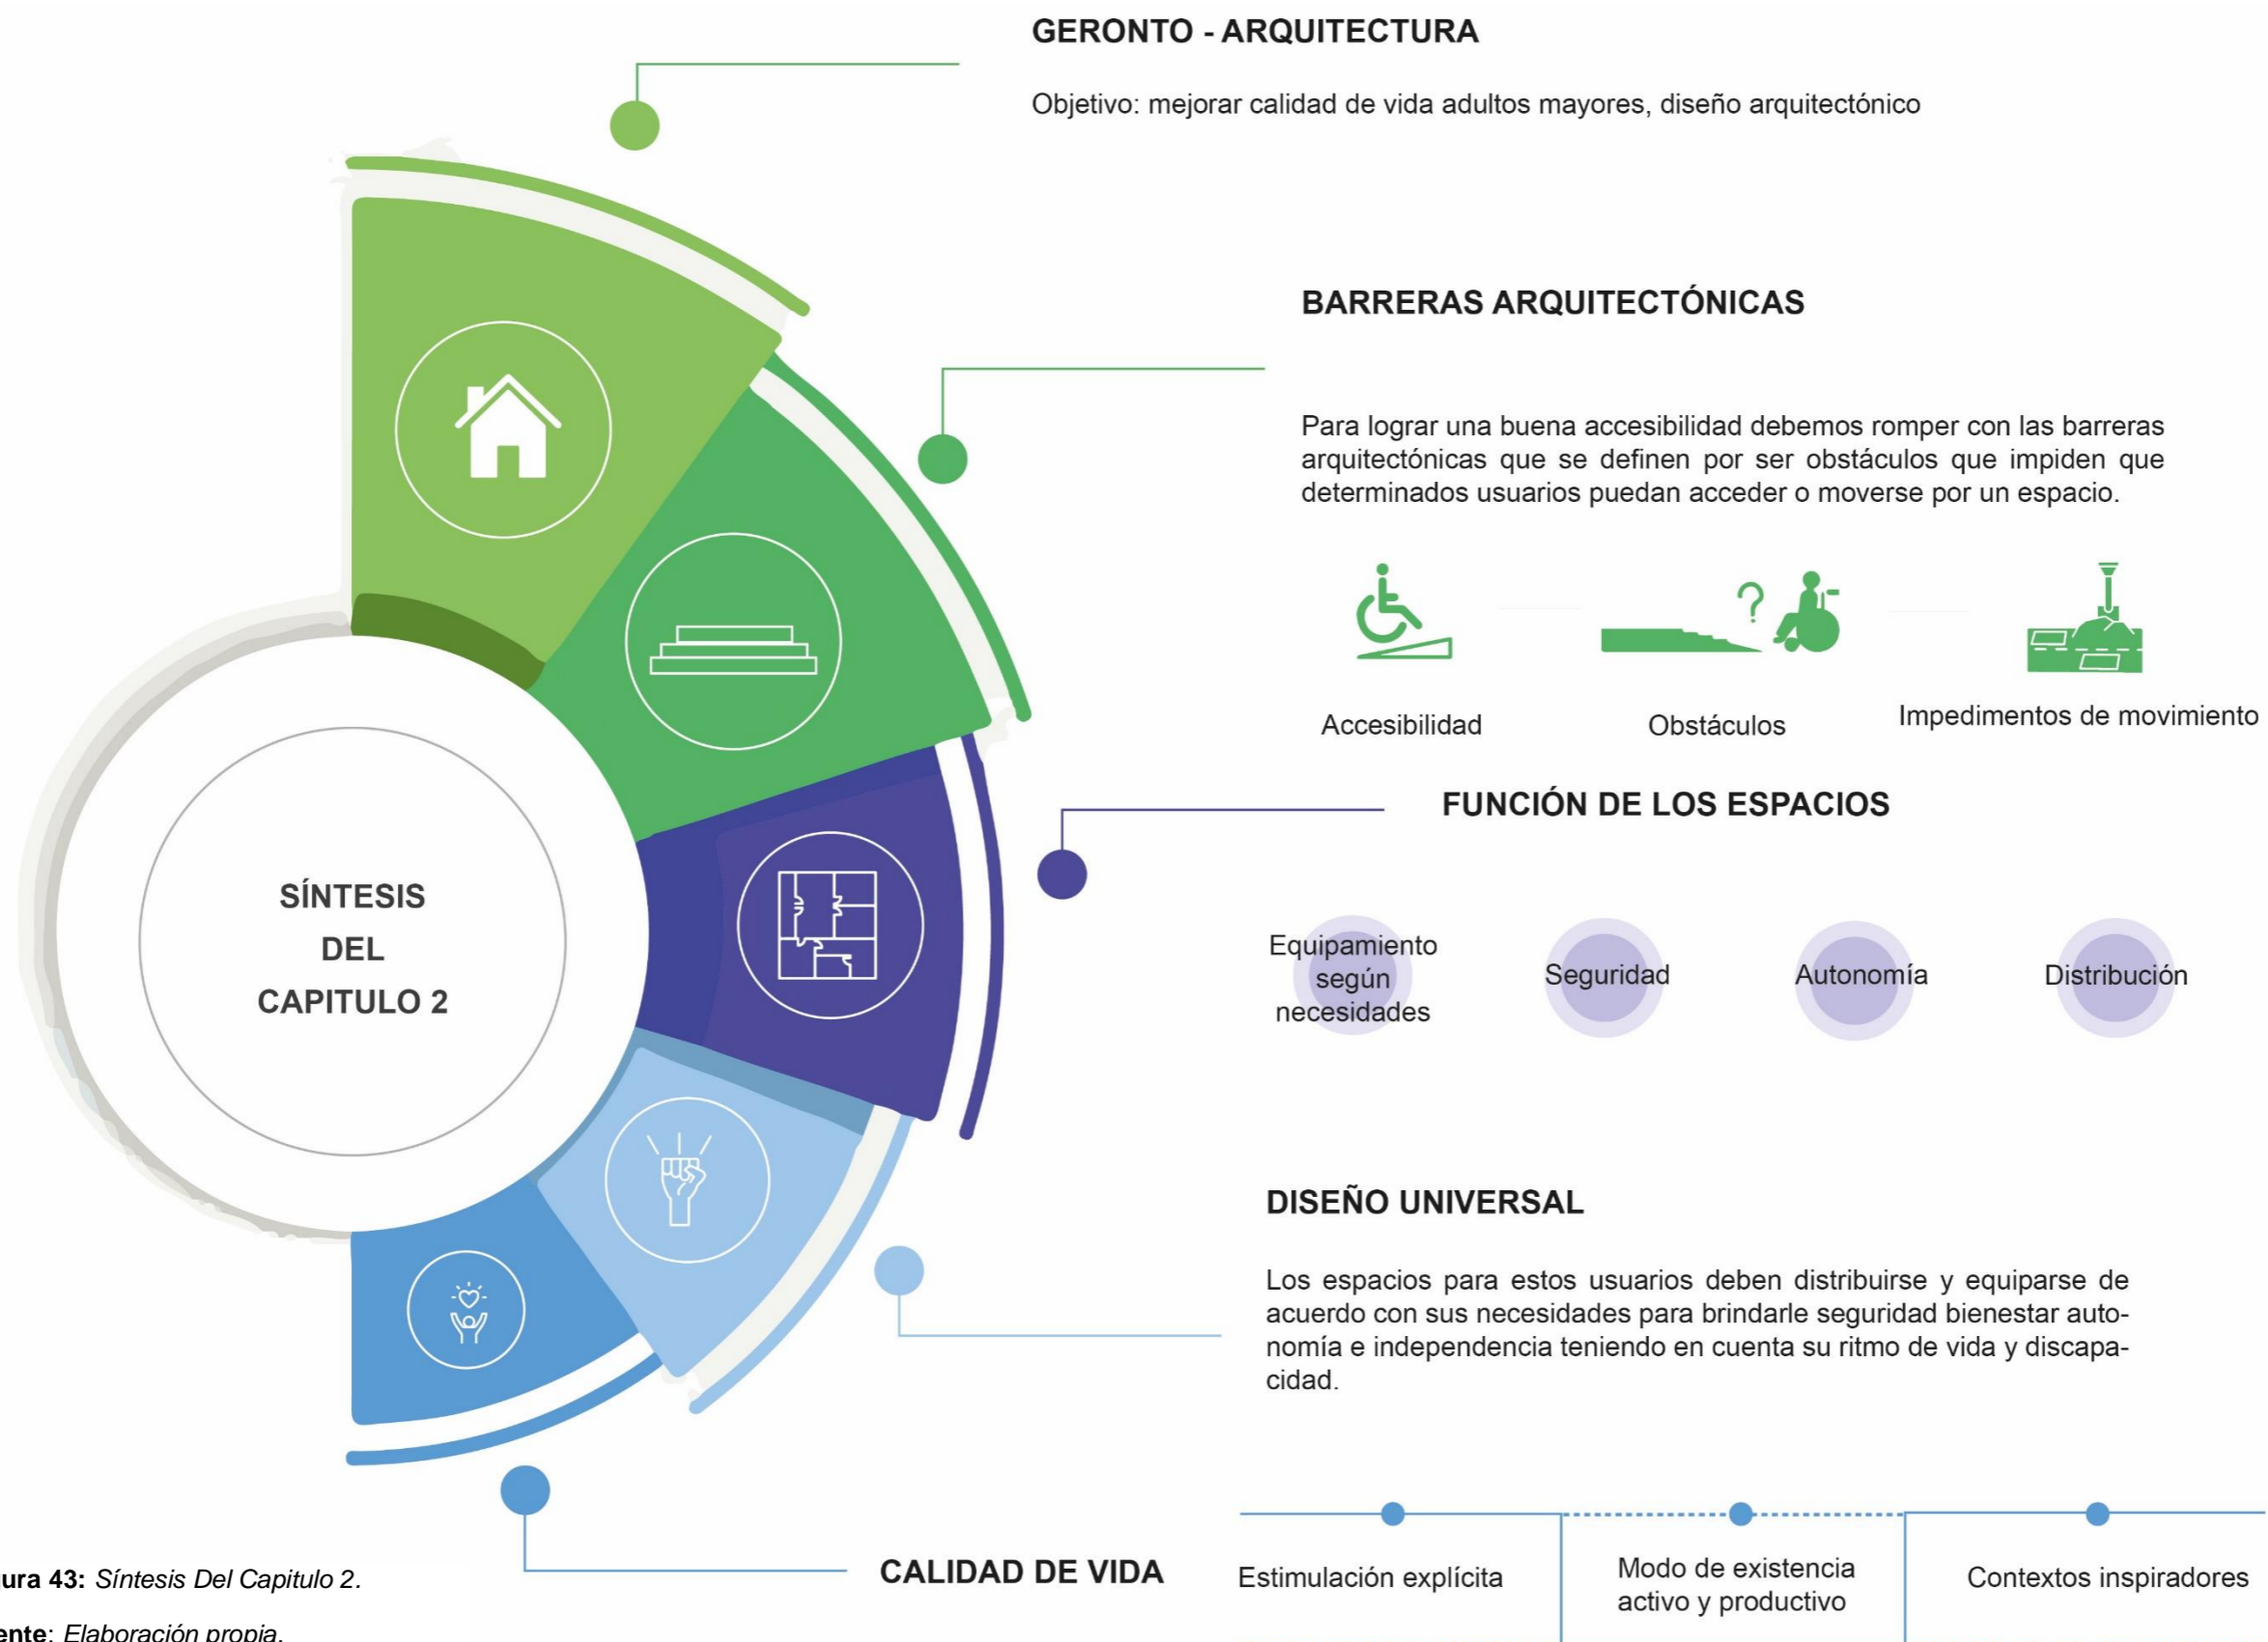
GERONTO - ARQUITECTURA

Objetivo: mejorar calidad de vida adultos mayores, diseño arquitectónico

BARRERAS ARQUITECTÓNICAS

Para lograr una buena accesibilidad debemos romper con las barreras arquitectónicas que se definen por ser obstáculos que impiden que determinados usuarios puedan acceder o moverse por un espacio.

Accesibilidad

Obstáculos

Impedimentos de movimiento

SÍNTESIS DEL CAPITULO 2

FUNCIÓN DE LOS ESPACIOS

Equipamiento según necesidades

Seguridad

Autonomía

Distribución

DISEÑO UNIVERSAL

Los espacios para estos usuarios deben distribuirse y equiparse de acuerdo con sus necesidades para brindarle seguridad bienestar autonomía e independencia teniendo en cuenta su ritmo de vida y discapacidad.

CALIDAD DE VIDA

Estimulación explícita

Modo de existencia activo y productivo

Contextos inspiradores

ura 43: Síntesis Del Capitulo 2.

ente: Elaboración propia.